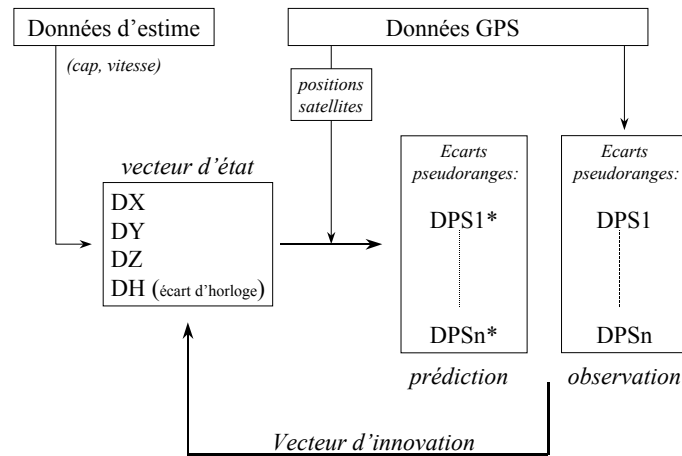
Données d'estime

(cap, vitesse)

Données GPS

positions satellites

vecteur d'état

DX
DY
DZ
DH (écart d'horloge)

Ecarts pseudoranges:

DPS1*

DPSn*

prédiction

Ecarts pseudoranges:

DPS1

DPSn

observation

Vecteur d'innovation